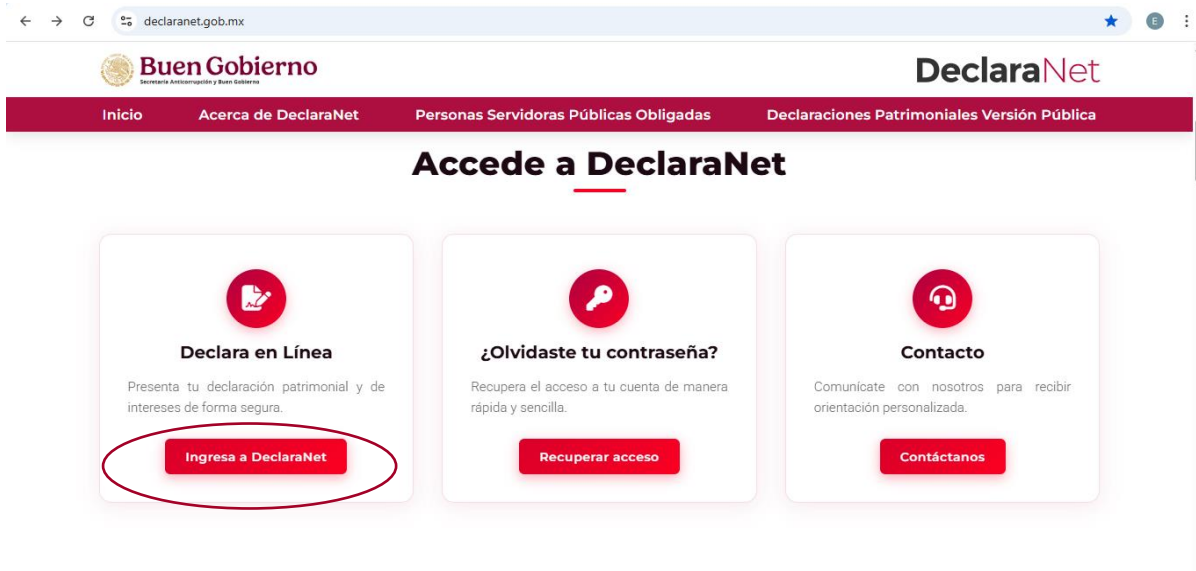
declaranet.gob.mx

E

Buen Gobierno
Secretaría Anticorrupción y Buen Gobierno

DeclaraNet

Inicio Acerca de DeclaraNet Personas Servidoras Públicas Obligadas Declaraciones Patrimoniales Versión Pública

Accede a DeclaraNet

Declara en Línea

Presenta tu declaración patrimonial y de intereses de forma segura.

Ingresa a DeclaraNet

¿Olvidaste tu contraseña?

Recupera el acceso a tu cuenta de manera rápida y sencilla.

Recuperar acceso

Contacto

Comunícate con nosotros para recibir orientación personalizada.

Contáctanos